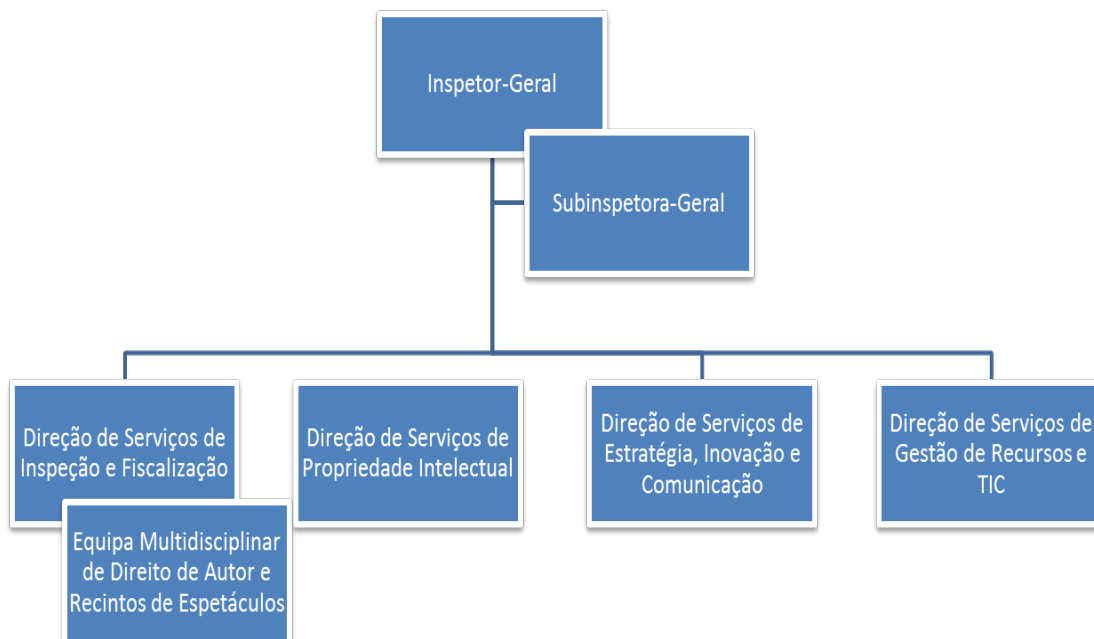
Inspetor-Geral

Subinspetora-Geral

Direção de Serviços de Inspeção e Fiscalização

Equipa Multidisciplinar de Direito de Autor e Recintos de Espetáculos

Direção de Serviços de Propriedade Intelectual

Direção de Serviços de Estratégia, Inovação e Comunicação

Direção de Serviços de Gestão de Recursos e TIC